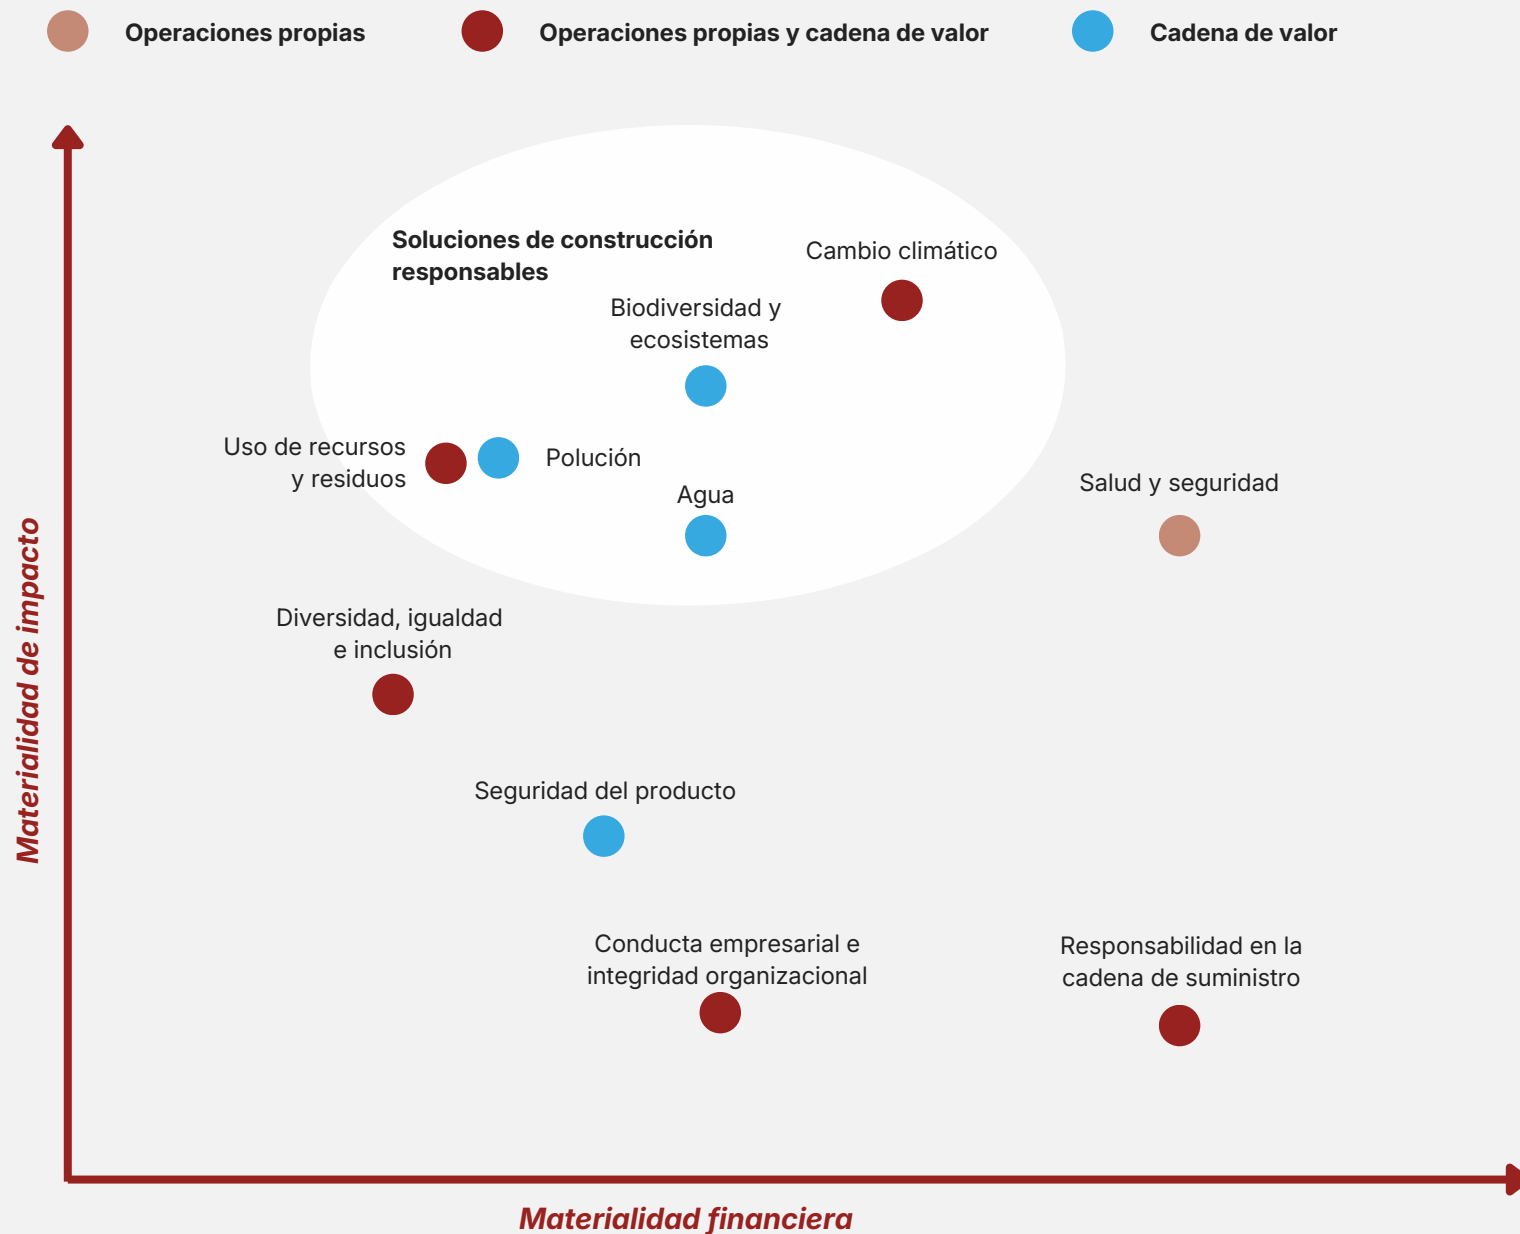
Operaciones propias
Operaciones propias y cadena de valor
Cadena de valor

Soluciones de construcción responsables

Cambio climático

Biodiversidad y ecosistemas

Uso de recursos y residuos

Polución

Agua

Salud y seguridad

Diversidad, igualdad e inclusión

Seguridad del producto

Conducta empresarial e integridad organizacional

Responsabilidad en la cadena de suministro

Materialidad de impacto

Materialidad financiera